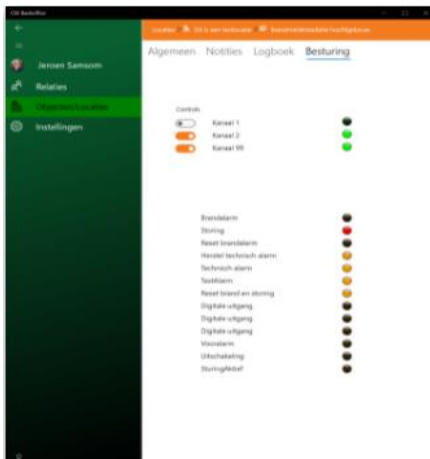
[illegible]

Jeroen Samsom

Relaties

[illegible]

Instellingen

Locatie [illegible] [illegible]

Algemeen Notities Logboek Besturing

Controls

Kanaal 1

Kanaal 2

Kanaal 99

Brandalarm

Storing

Reset brandalarm

Herstel technisch alarm

Technisch alarm

Taakalarm

Reset brand en storing

Digitale uitgang

Digitale uitgang

Digitale uitgang

Vooralarm

Uitschakeling

StoringAktief